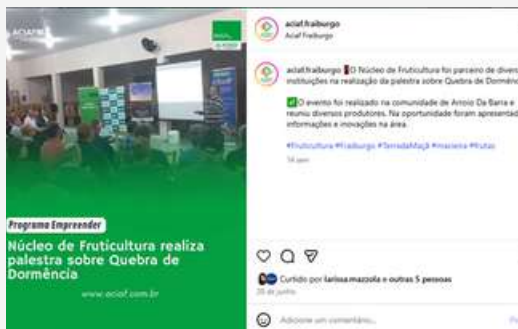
ACIAF

Programa Empreender

Núcleo de Fruticultura realiza palestra sobre Quebra de Dormência

www.aciaf.com.br

aciaf.fraiburgo
Aciaf Fraiburgo

aciaf.fraiburgo O Núcleo de Fruticultura foi parceiro de diversas instituições na realização da palestra sobre Quebra de Dormência

O evento foi realizado na comunidade de Arroio Da Barra e reuniu diversos produtores. Na oportunidade foram apresentadas informações e inovações na área.

#fruticultura #fraiburgo #TerradaMaçã #macieira #frutas

1 sem

Curtido por larissa.mazzola e outras 5 pessoas

28 de junho

Adicione um comentário...